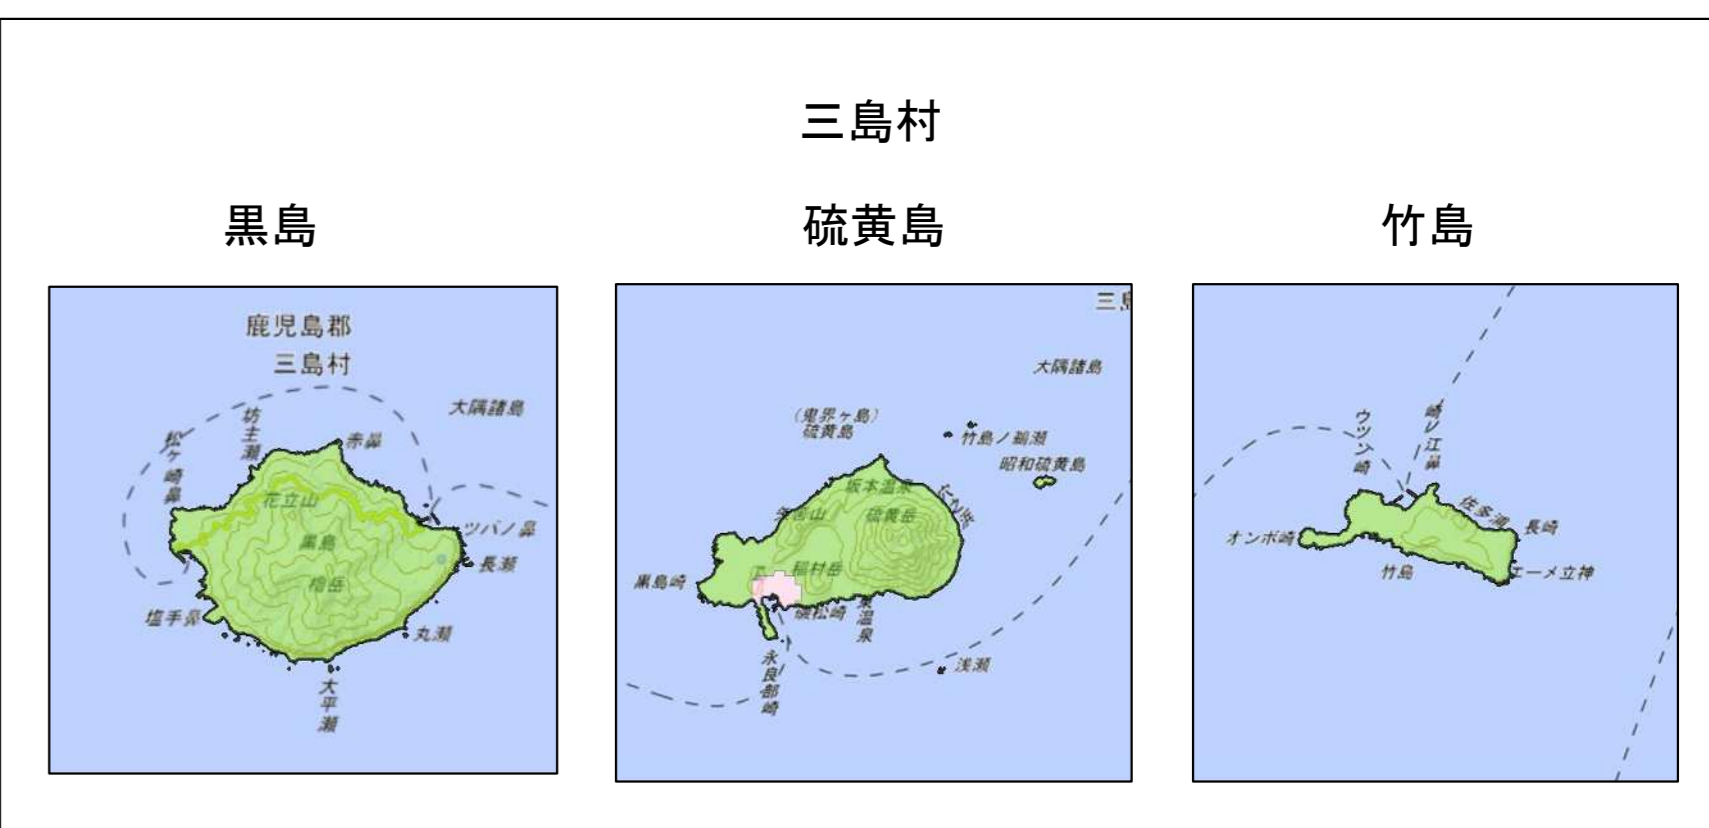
三島村

黒島

鹿児島郡
三島村

大隅諸島
坊主瀬
赤崎
松ケ崎鼻
花立山
ツバノ鼻
黒島
長瀬
櫓岳
塩手鼻
丸瀬
大平瀬

硫黄島

三島
大隅諸島
(鬼界ヶ島)
硫黄島
竹島ノ瀬
昭和硫黄島
坂本温泉
矢筈山
硫黄岳
稲村岳
黒島崎
硫松崎
東温泉
浅瀬
永良部崎

竹島

ウッツ崎
崎ノ江鼻
オンボ崎
佐多浦
長崎
竹島
エーメ立神